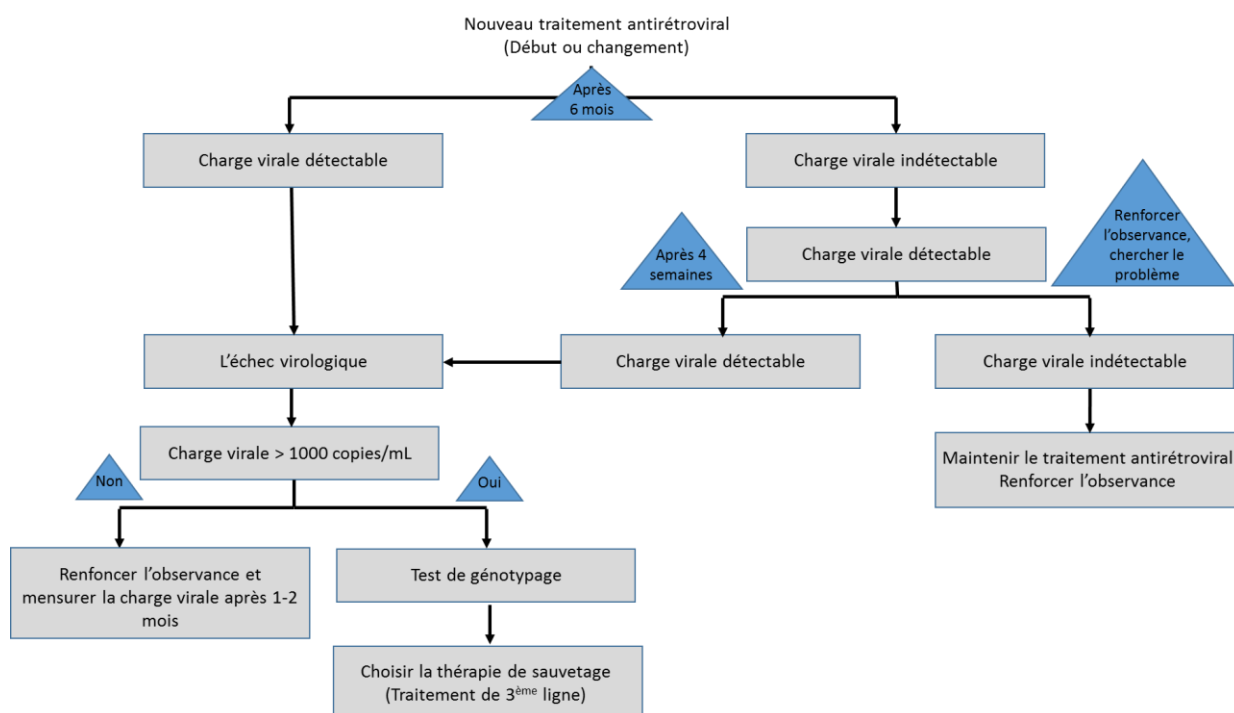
Nouveau traitement antirétroviral
(Début ou changement)

Après 6 mois

Charge virale détectable

Charge virale indétectable

Charge virale détectable

Renforcer l'observance, chercher le problème

Après 4 semaines

L'échec virologique

Charge virale détectable

Charge virale indétectable

Charge virale > 1000 copies/mL

Maintenir le traitement antirétroviral
Renforcer l'observance

Non

Oui

Renforcer l'observance et mensurer la charge virale après 1-2 mois

Test de génotypage

Choisir la thérapie de sauvetage
(Traitement de 3$^{ème}$ ligne)